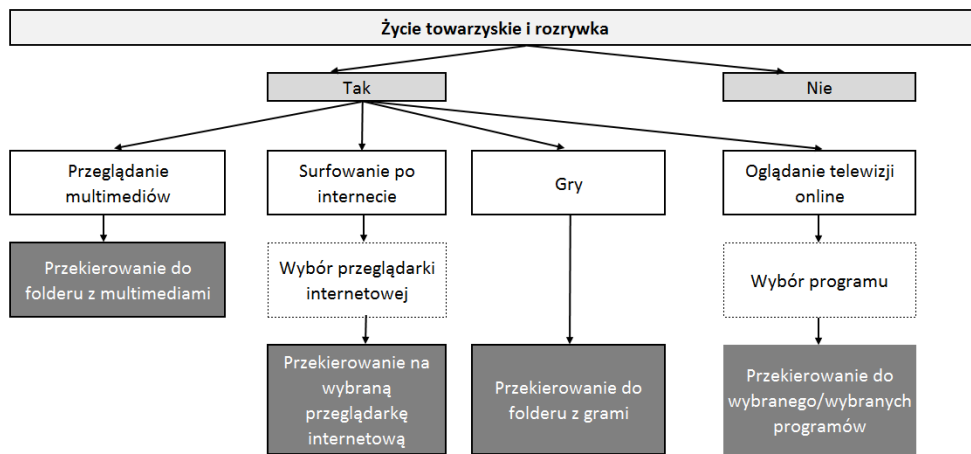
Życie towarzyskie i rozrywka

Tak

Nie

Przeglądanie multimediów

Surfowanie po internecie

Gry

Oglądanie telewizji online

Przekierowanie do folderu z multimediami

Wybór przeglądarki internetowej

Wybór programu

Przekierowanie na wybraną przeglądarkę internetową

Przekierowanie do folderu z grami

Przekierowanie do wybranego/wybranych programów